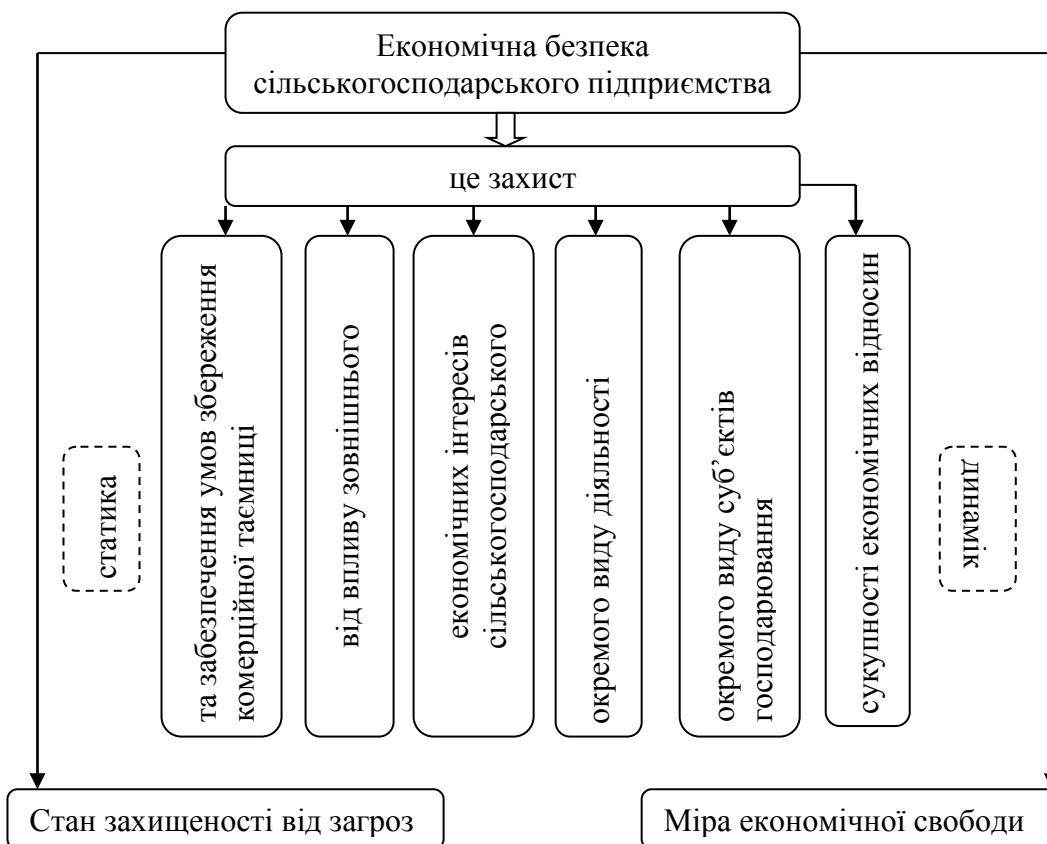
Економічна безпека сільськогосподарського підприємства

це захист

та забезпечення умов збереження комерційної таємниці

від впливу зовнішнього

економічних інтересів сільськогосподарського

окремого виду діяльності

окремого виду суб'єктів господарювання

сукупності економічних відносин

статика

динамік

Стан захищеності від загроз

Міра економічної свободи